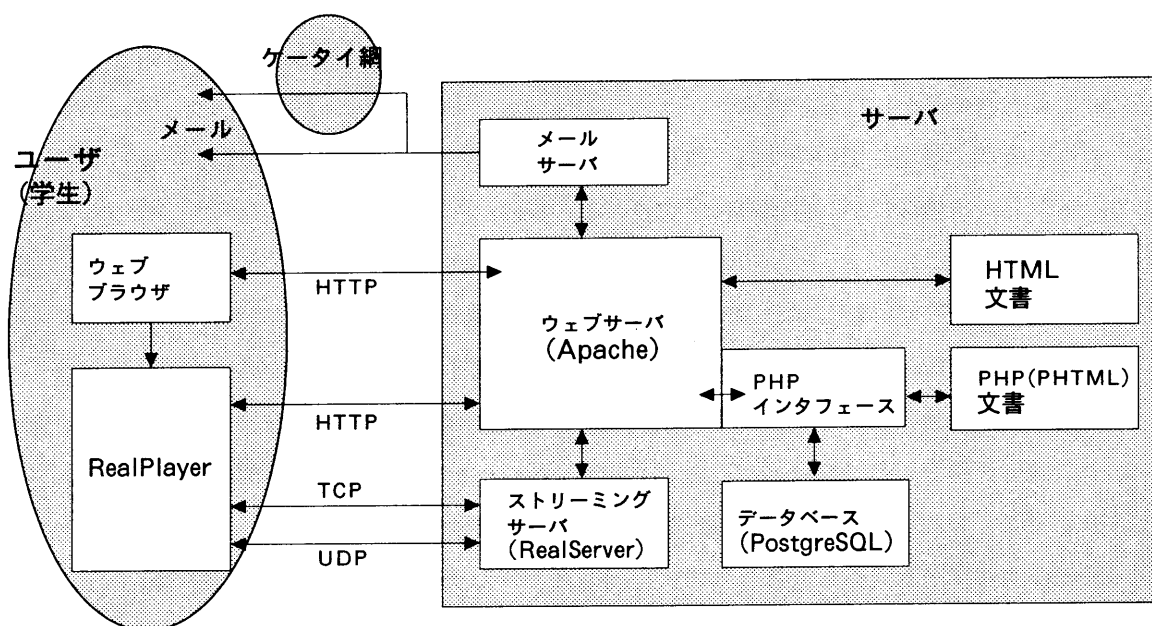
ケータイ網

メール

ユーザ
(学生)

ウェブ
ブラウザ

RealPlayer

HTTP

HTTP

TCP

UDP

サーバ

メール
サーバ

ウェブサーバ
(Apache)

HTML
文書

PHP
インタフェース

PHP(PHTML)
文書

ストリーミング
サーバ
(RealServer)

データベース
(PostgreSQL)